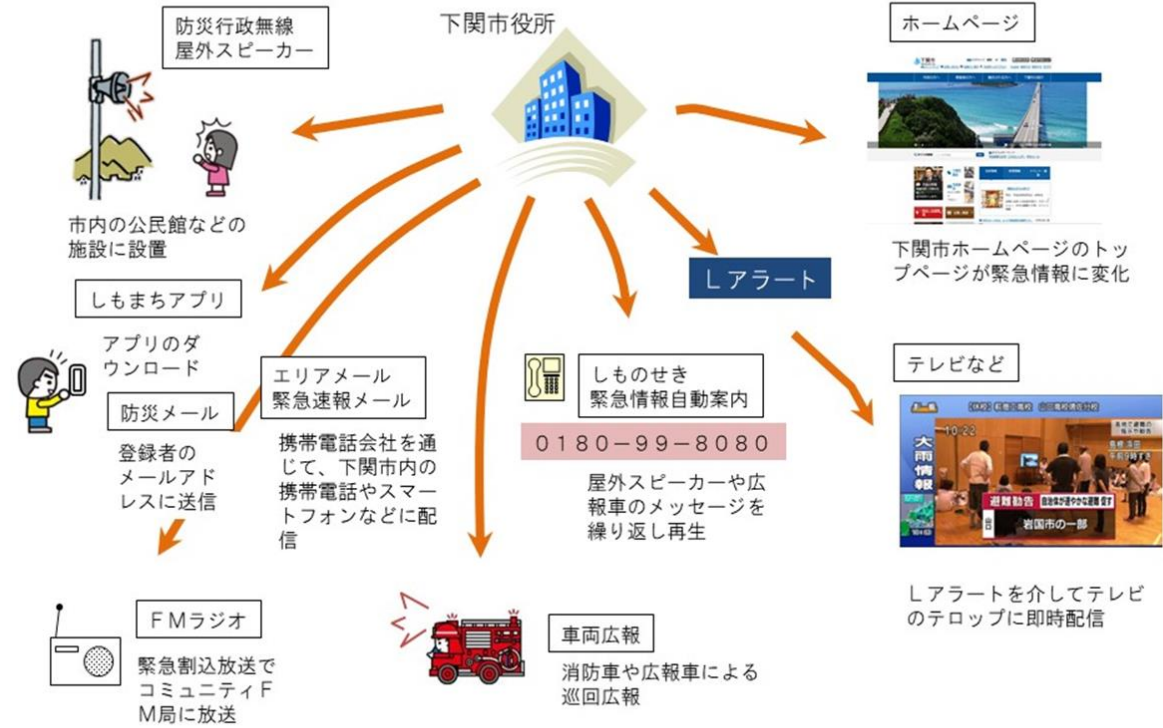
下関市役所

防災行政無線
屋外スピーカー

市内の公民館などの施設に設置

ホームページ

下関市ホームページのトップページが緊急情報に変化

Lアラート

しもまちアプリ

アプリのダウンロード

防災メール

登録者のメールアドレスに送信

エリアメール
緊急速報メール

携帯電話会社を通じて、下関市内の携帯電話やスマートフォンなどに配信

しものせき
緊急情報自動案内

0180−99−8080

屋外スピーカーや広報車のメッセージを繰り返し再生

テレビなど

大雨情報

避難勧告

岩国市の一部

Lアラートを介してテレビのテロップに即時配信

FMラジオ

緊急割込放送でコミュニティFM局に放送

車両広報

消防車や広報車による巡回広報